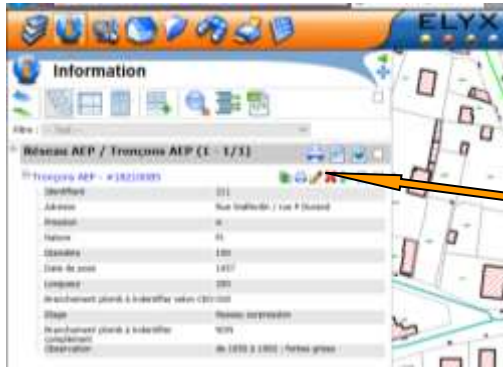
ELYX

Information

Filtre : -- Tout --

Réseau AEP / Tronçons AEP (1 - 1/1)

Tronçons AEP - #18219085

| Identifiant | 311 |
|---|---|
| Adresse | Rue Vaillantin / rue P Durand |
| Pression | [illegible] |
| Nature | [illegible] |
| Diamètre | 100 |
| Date de pose | 1957 |
| Longueur | 180 |
| Branchement plomb à indentifier selon CEO 020 | |
| Etage | Réseau surpression |
| Branchement plomb à indentifier complement | NON |
| Observation | de 1950 à 1960 : fortes grises |